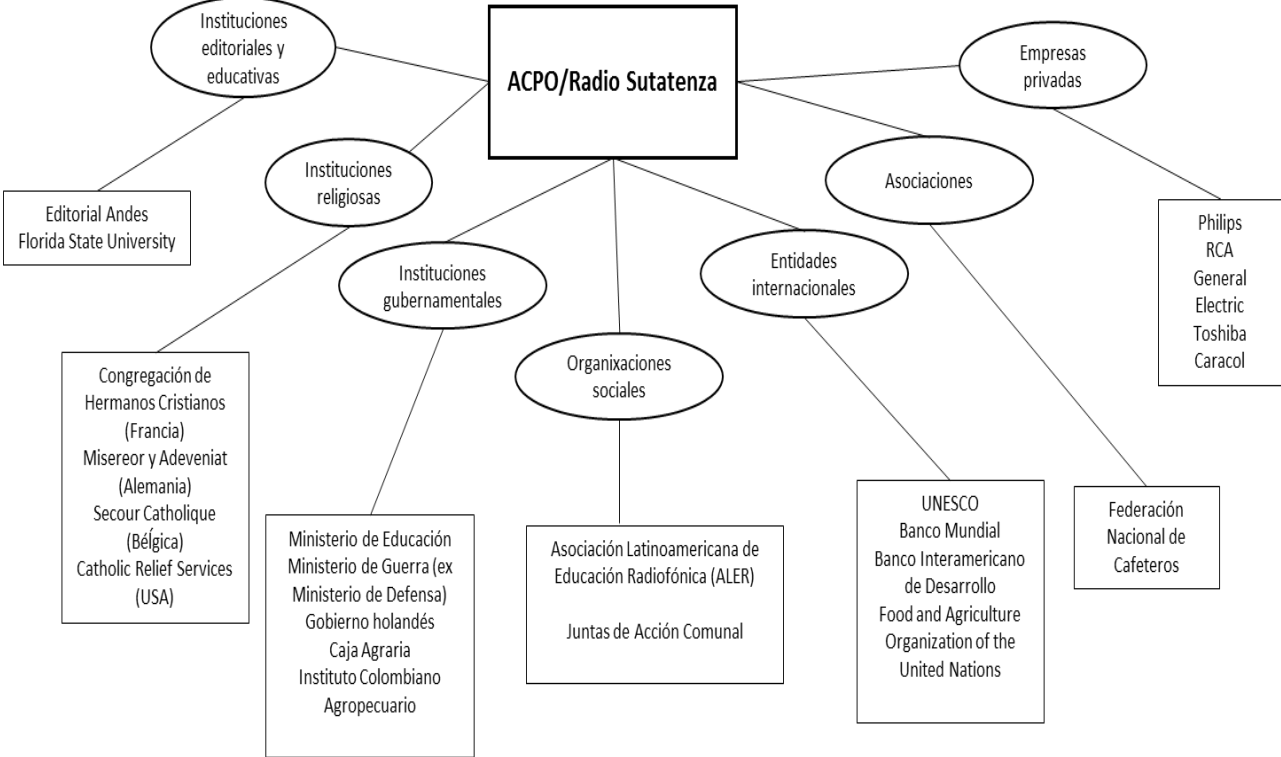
ACPO/Radio Sutatenza

Instituciones editoriales y educativas

Editorial Andes
Florida State University

Instituciones religiosas

Congregación de Hermanos Cristianos (Francia)
Misereor y Adeveniat (Alemania)
Secour Catholique (Bélgica)
Catholic Relief Services (USA)

Instituciones gubernamentales

Ministerio de Educación
Ministerio de Guerra (ex Ministerio de Defensa)
Gobierno holandés
Caja Agraria
Instituto Colombiano Agropecuario

Organizaciones sociales

Asociación Latinoamericana de Educación Radiofónica (ALER)

Juntas de Acción Comunal

Entidades internacionales

UNESCO
Banco Mundial
Banco Interamericano de Desarrollo
Food and Agriculture Organization of the United Nations

Asociaciones

Federación Nacional de Cafeteros

Empresas privadas

Philips
RCA
General Electric
Toshiba
Caracol